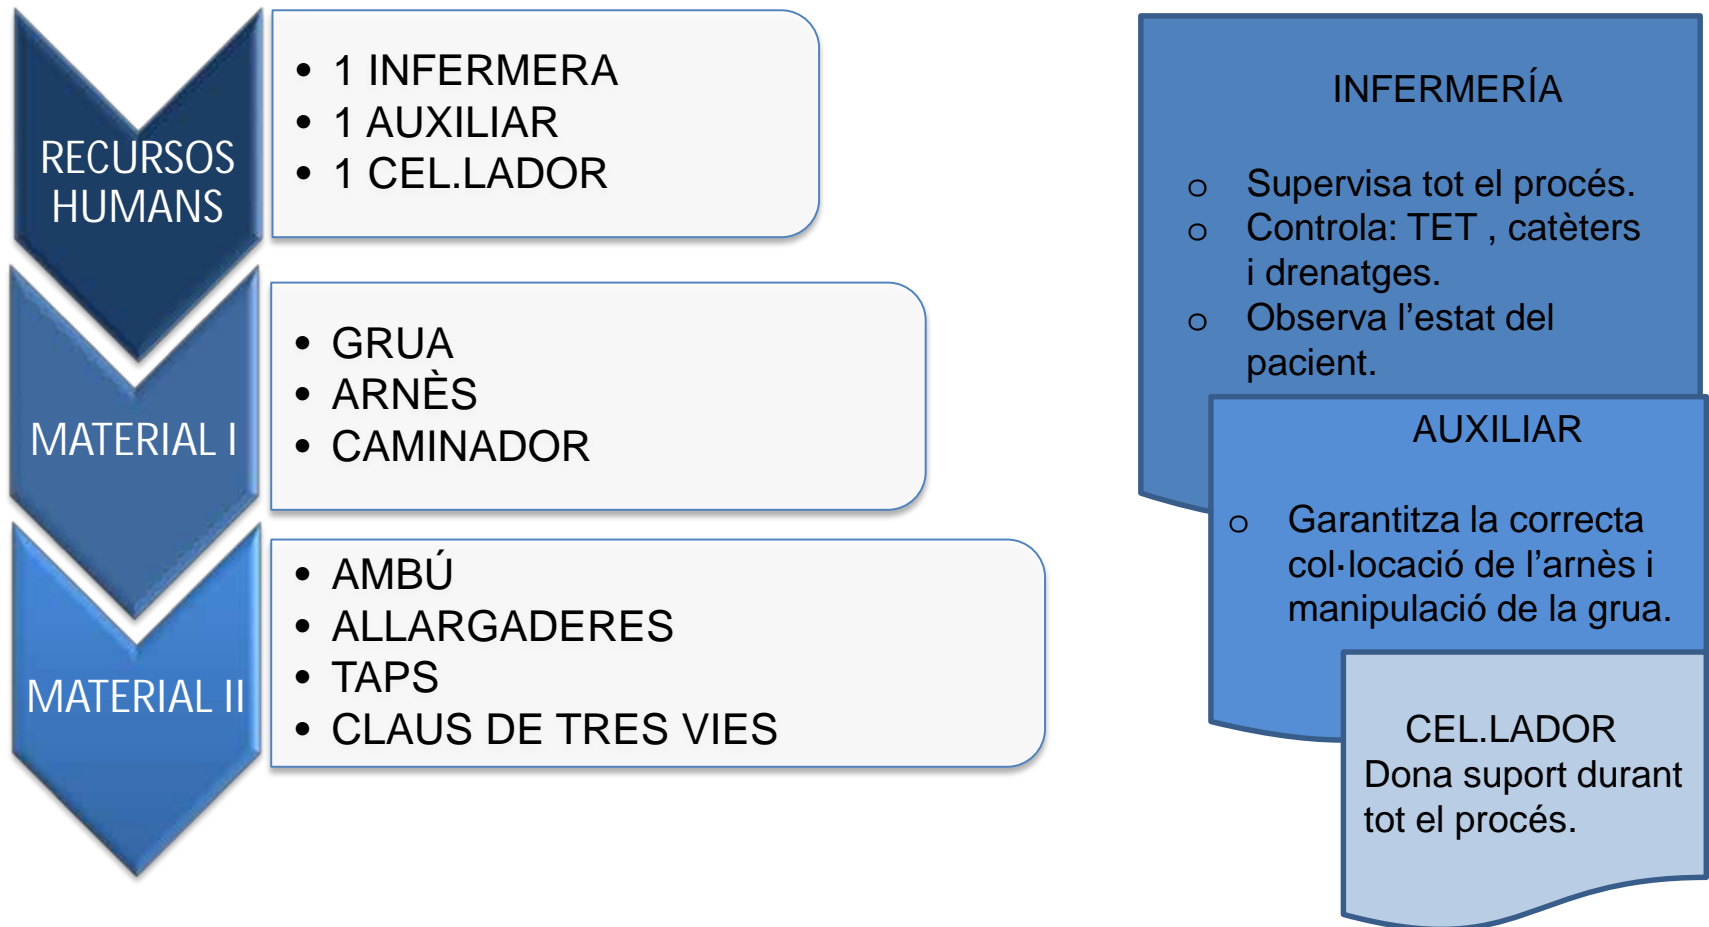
RECURSOS HUMANS

• 1 INFERMERA
• 1 AUXILIAR
• 1 CEL.LADOR

MATERIAL I

• GRUA
• ARNÈS
• CAMINADOR

MATERIAL II

• AMBÚ
• ALLARGADERES
• TAPS
• CLAUS DE TRES VIES

INFERMERÍA

o Supervisa tot el procés.
o Controla: TET , catèters i drenatges.
o Observa l'estat del pacient.

AUXILIAR

o Garantitza la correcta col·locació de l'arnès i manipulació de la grua.

CEL.LADOR
Dona suport durant tot el procés.